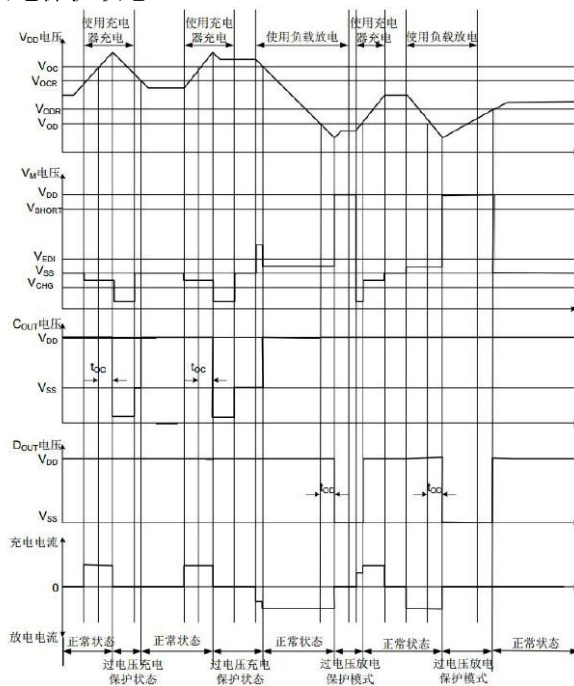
$V_{DD}$电压

使用充电器充电

使用充电器充电

使用负载放电

使用充电器充电

使用负载放电

$V_{OC}$

$V_{OCR}$

$V_{ODR}$

$V_{OD}$

$V_M$电压

$V_{DD}$

$V_{SHORT}$

$V_{EDI}$

$V_{SS}$

$V_{CHG}$

$C_{OUT}$电压

$V_{DD}$

$t_{OC}$

$t_{OC}$

$V_{SS}$

$D_{OUT}$电压

$V_{DD}$

$t_{OD}$

$t_{OD}$

$V_{SS}$

充电电流

0

放电电流

正常状态

正常状态

正常状态

正常状态

正常状态

过电压充电保护状态

过电压充电保护状态

过电压放电保护模式

过电压放电保护模式